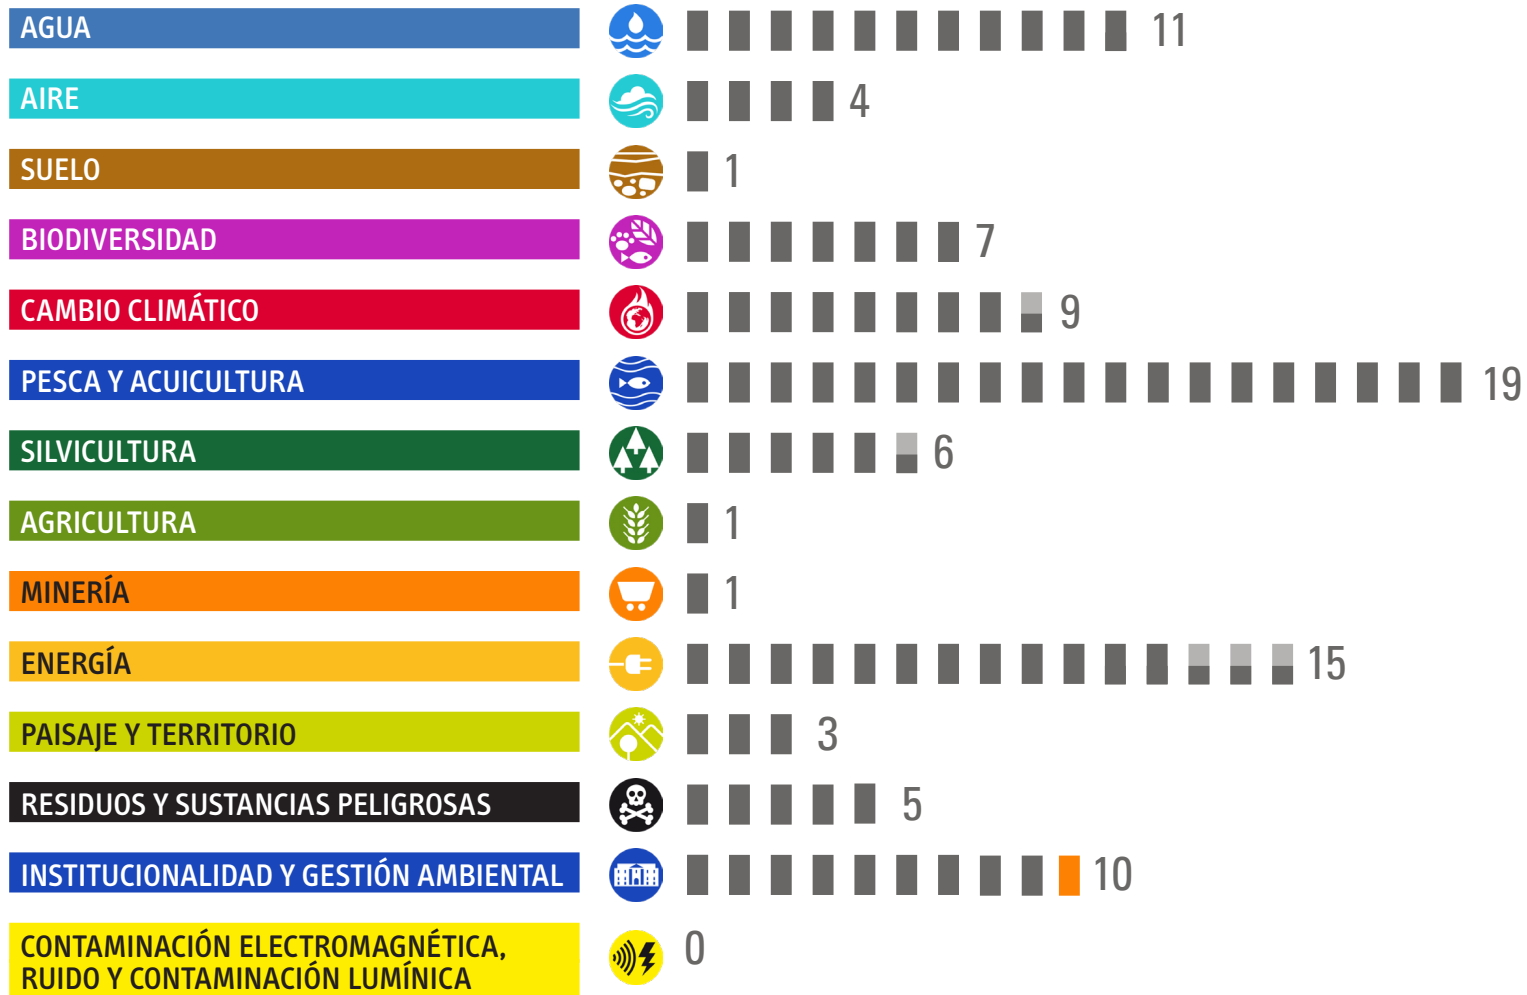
| | |
|---|---|
| AGUA | 11 |
| AIRE | 4 |
| SUELO | 1 |
| BIODIVERSIDAD | 7 |
| CAMBIO CLIMÁTICO | 9 |
| PESCA Y ACUICULTURA | 19 |
| SILVICULTURA | 6 |
| AGRICULTURA | 1 |
| MINERÍA | 1 |
| ENERGÍA | 15 |
| PAISAJE Y TERRITORIO | 3 |
| RESIDUOS Y SUSTANCIAS PELIGROSAS | 5 |
| INSTITUCIONALIDAD Y GESTIÓN AMBIENTAL | 10 |
| CONTAMINACIÓN ELECTROMAGNÉTICA, RUIDO Y CONTAMINACIÓN LUMÍNICA | 0 |